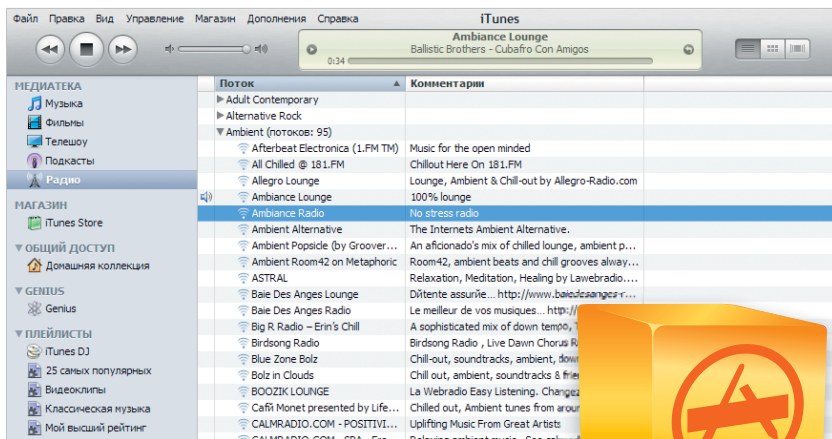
Файл Правка Вид Управление Магазин Дополнения Справка

iTunes

Ambiance Lounge
Ballistic Brothers - Cubafro Con Amigos
0:34

МЕДИАТЕКА
Музыка
Фильмы
Телешоу
Подкасты
Радио

МАГАЗИН
iTunes Store

ОБЩИЙ ДОСТУП
Домашняя коллекция

GENIUS
Genius

ПЛЕЙЛИСТЫ
iTunes DJ
25 самых популярных
Видеоклипы
Классическая музыка
Мой высший рейтинг

| Поток | Комментарии |
|---|---|
| Adult Contemporary | |
| Alternative Rock | |
| Ambient (потоков: 95) | |
| Afterbeat Electronica (1.FM TM) | Music for the open minded |
| All Chilled @ 181.FM | Chillout Here On 181.FM |
| Allegro Lounge | Lounge, Ambient & Chill-out by Allegro-Radio.com |
| Ambiance Lounge | 100% lounge |
| Ambiance Radio | No stress radio |
| Ambient Alternative | The Internets Ambient Alternative. |
| Ambient Popsicle (by Groover... | An aficionado's mix of chilled lounge, ambient p... |
| Ambient Room42 on Metaphoric | Room42, ambient beats and chill grooves alway... |
| ASTRAL | Relaxation, Meditation, Healing by Lawebradio.... |
| Baie Des Anges Lounge | Détente assurée... http://www.baiedesanges-r... |
| Baie Des Anges Radio | Le meilleur de vos musiques... http://www.b... |
| Big R Radio – Erin's Chill | A sophisticated mix of down tempo, T... |
| Birdsong Radio | Birdsong Radio , Live Dawn Chorus R... |
| Blue Zone Bolz | Chill-out, soundtracks, ambient, dow... |
| Bolz in Clouds | Chill out, ambient, soundtracks & frie... |
| BOOZIK LOUNGE | La Webradio Easy Listening. Changez... |
| Café Monet presented by Life... | Chilled out, Ambient tunes from arou... |
| CALMRADIO.COM - POSITIVI... | Uplifting Music From Great Artists |
| CALMRADIO.COM - SPA - Exo... | Relaxing ambient music. Spa cal... |